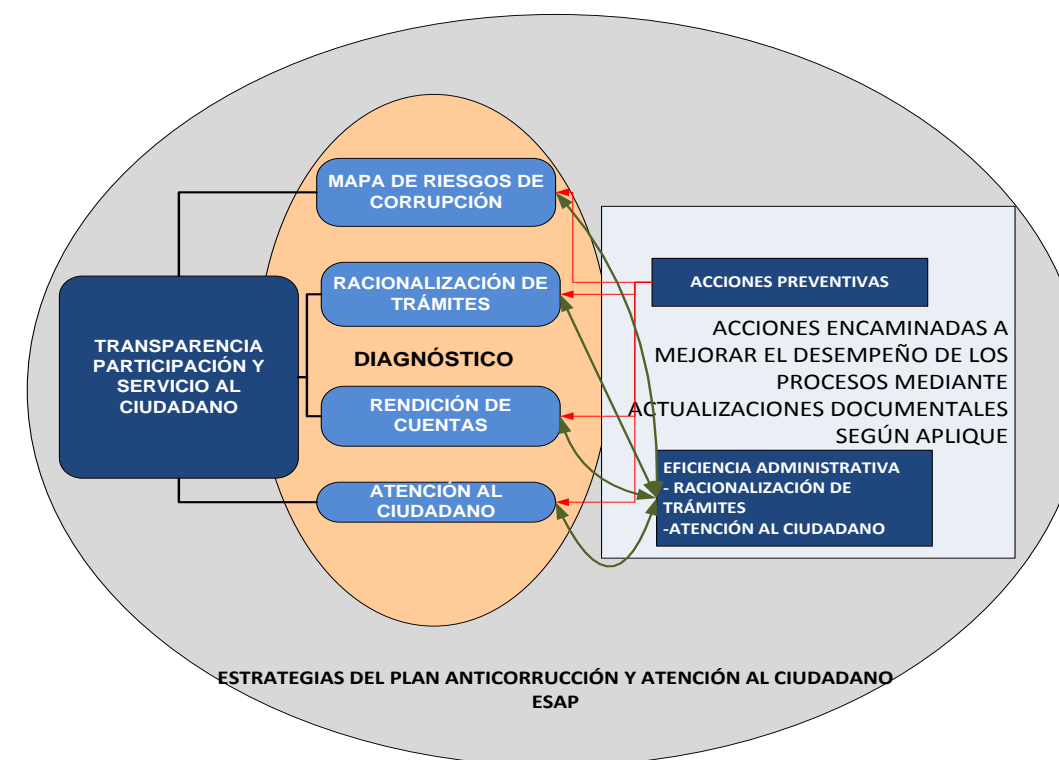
TRANSPARENCIA PARTICIPACIÓN Y SERVICIO AL CIUDADANO

MAPA DE RIESGOS DE CORRUPCIÓN

RACIONALIZACIÓN DE TRÁMITES

DIAGNÓSTICO

RENDICIÓN DE CUENTAS

ATENCIÓN AL CIUDADANO

ACCIONES PREVENTIVAS

ACCIONES ENCAMINADAS A MEJORAR EL DESEMPEÑO DE LOS PROCESOS MEDIANTE ACTUALIZACIONES DOCUMENTALES SEGÚN APLIQUE

EFICIENCIA ADMINISTRATIVA
- RACIONALIZACIÓN DE TRÁMITES
-ATENCIÓN AL CIUDADANO

ESTRATEGIAS DEL PLAN ANTICORRUCCIÓN Y ATENCIÓN AL CIUDADANO ESAP